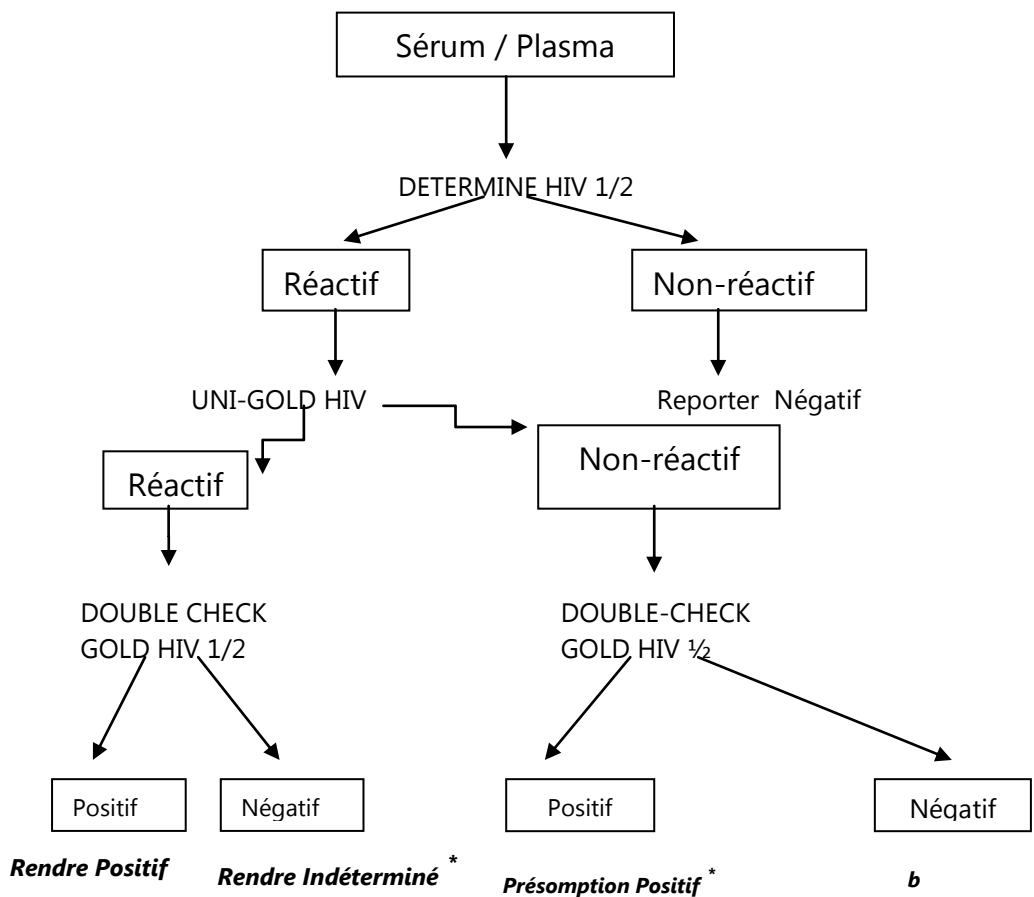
Sérum / Plasma

DETERMINE HIV 1/2

Réactif

Non-réactif

Reporter Négatif

UNI-GOLD HIV

Réactif

Non-réactif

DOUBLE CHECK GOLD HIV 1/2

DOUBLE-CHECK GOLD HIV ½

Positif

Négatif

Positif

Négatif

Rendre Positif

Rendre Indéterminé *

Présomption Positif *

b